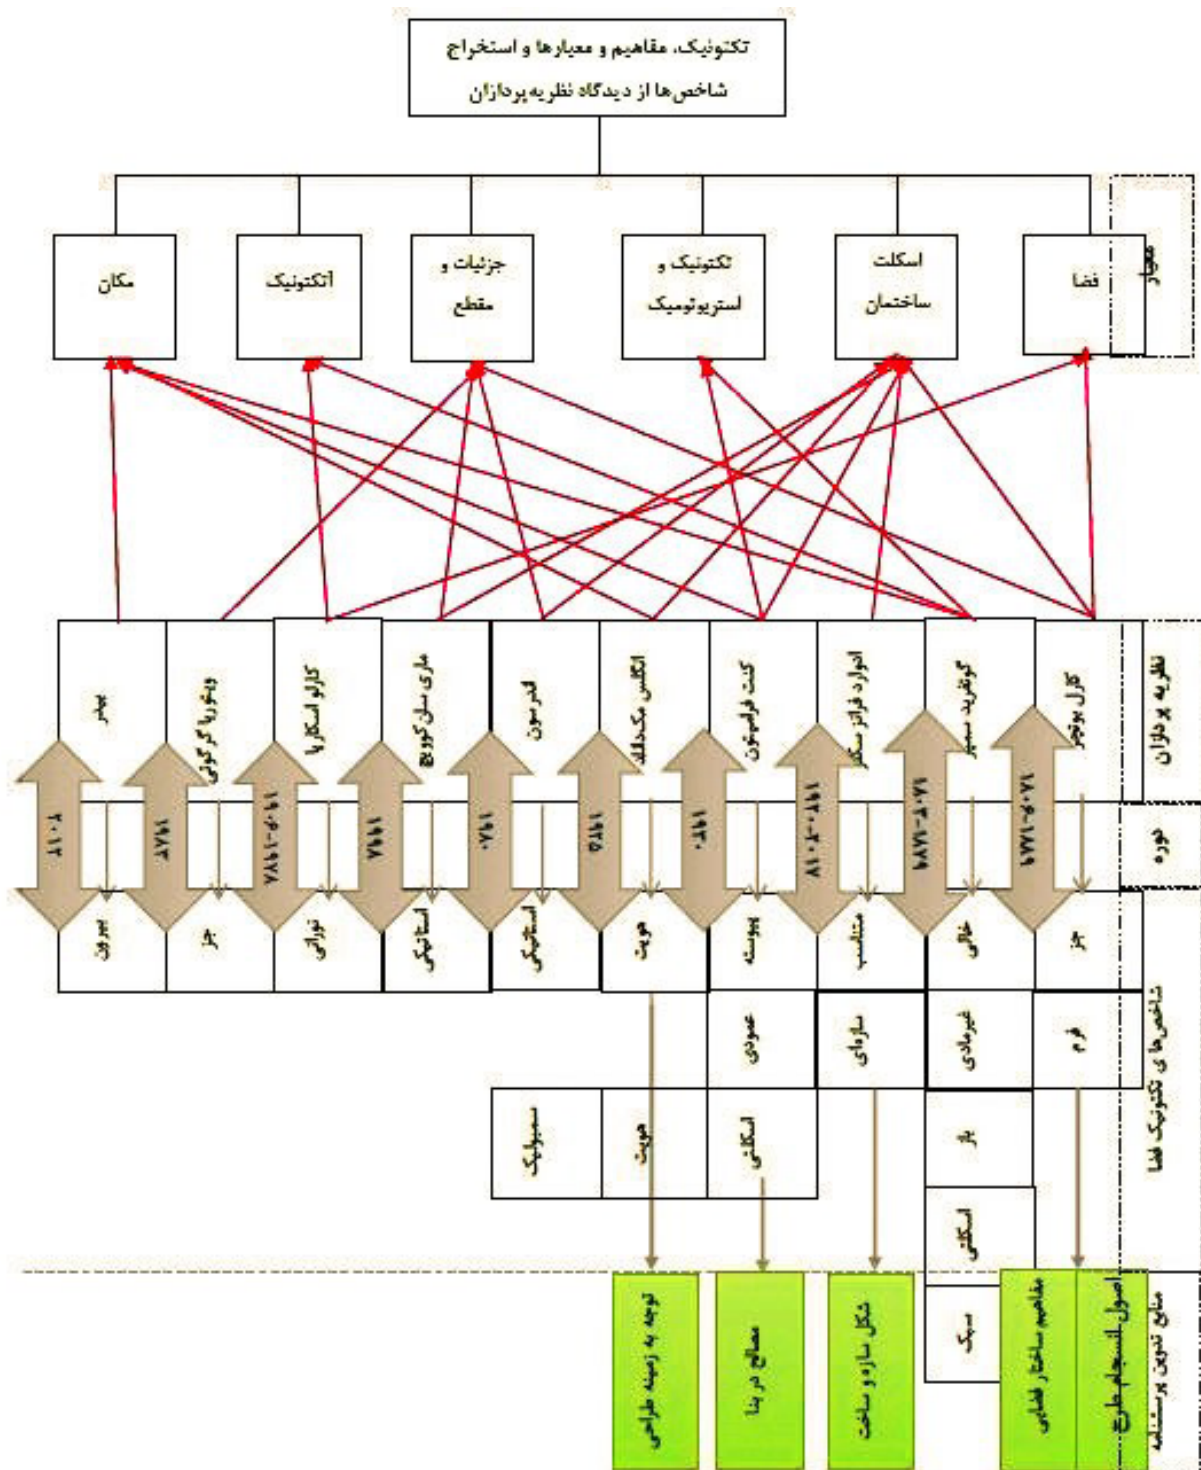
تکتونیک، مفاهیم و معیارها و استخراج شاخص‌ها از دیدگاه نظریه پردازان

معیار

فضا

اسکلت ساختمان

تکتونیک و استریوتومیک

جزئیات و مقطع

آتکتونیک

مکان

نظریه پردازان

کارل بوتچر

گوتفرید سمپر

ادوارد فرانز سکلر

کنت فرامپتون

انگلس مکداف

اندرسون

ماری سان کووینچ

کارلو اسکارپا

ونتورا گرگوتی

بهدر

دوره

۱۷۷۱-۱۸۰۷

۱۸۷۹-۱۸۰۳

۱۹۸۱-۲۰۰۸

۱۹۸۰

۱۹۸۵

۱۹۶۲

۱۹۹۶

۱۹۰۶-۱۹۷۸

۱۹۷۶

۲۰۰۸

شاخص‌های تکتونیک فضا

جز

خلاق

متناسب

پیوسته

هویت

انسانیکی

انسانیکی

نوآوری

جز

بیرون

فرم

غیرمادی

سازه‌ای

عمودی

بار

اسکلتی

هویت

سمبولیک

اسکلتی

سبک

منابع تدوین پرسشنامه

اصول انسجام طرح

مفاهیم ساختار فضایی

شکل سازه و ساخت

مصالح در بنا

توجه به زمینه طراحی